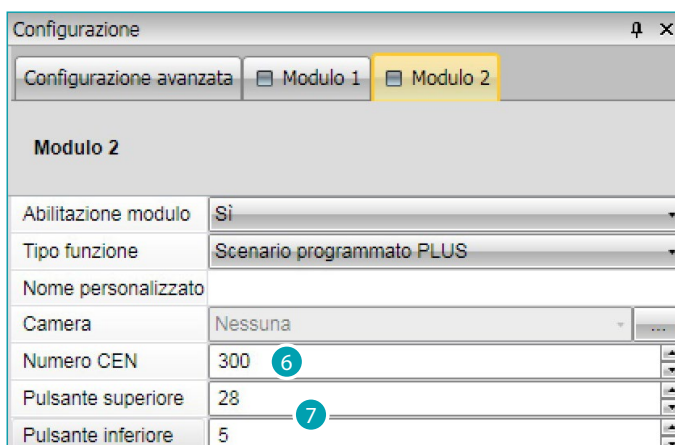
Configurazione

Configurazione avanzata | Modulo 1 | Modulo 2

Modulo 2

| | |
|---|---|
| Abilitazione modulo | Sì |
| Tipo funzione | Scenario programmato PLUS |
| Nome personalizzato | |
| Camera | Nessuna ... |
| Numero CEN | 300 |
| Pulsante superiore | 28 |
| Pulsante inferiore | 5 |

6

7